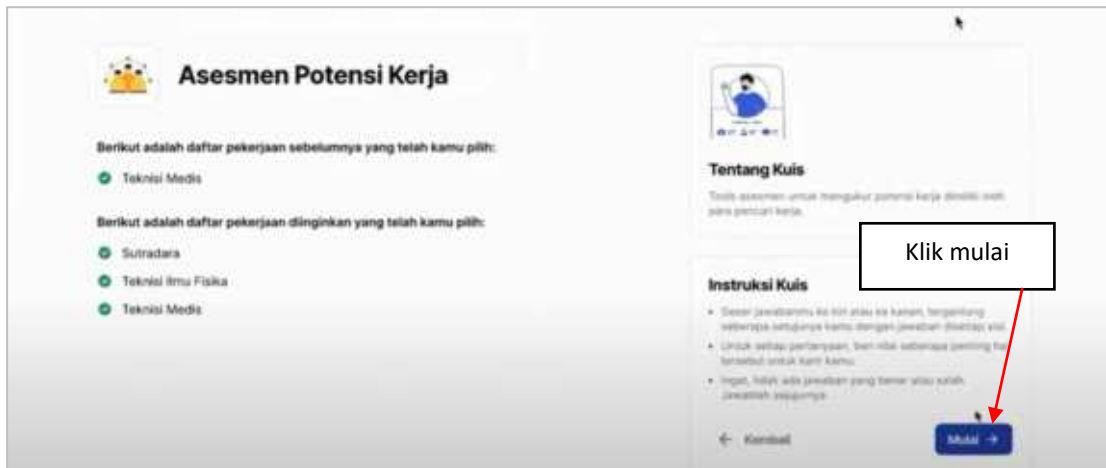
Asesmen Potensi Kerja

Berikut adalah daftar pekerjaan sebelumnya yang telah kamu pilih:

Teknisi Medis

Berikut adalah daftar pekerjaan diinginkan yang telah kamu pilih:

Sutradara

Teknisi Ilmu Fisika

Teknisi Medis

Tentang Kuis

Tools asesmen untuk mengukur potensi kerja dimiliki oleh para pencari kerja.

Klik mulai

Instruksi Kuis

• Geser jawabanmu ke kiri atau ke kanan, tergantung seberapa setujunya kamu dengan jawaban disetiap sisi.

• Untuk setiap pertanyaan, beri nilai seberapa penting hal tersebut untuk kamu.

• Ingat, tidak ada jawaban yang benar atau salah. Jawablah sejujurnya.

← Kembali

Mulai →